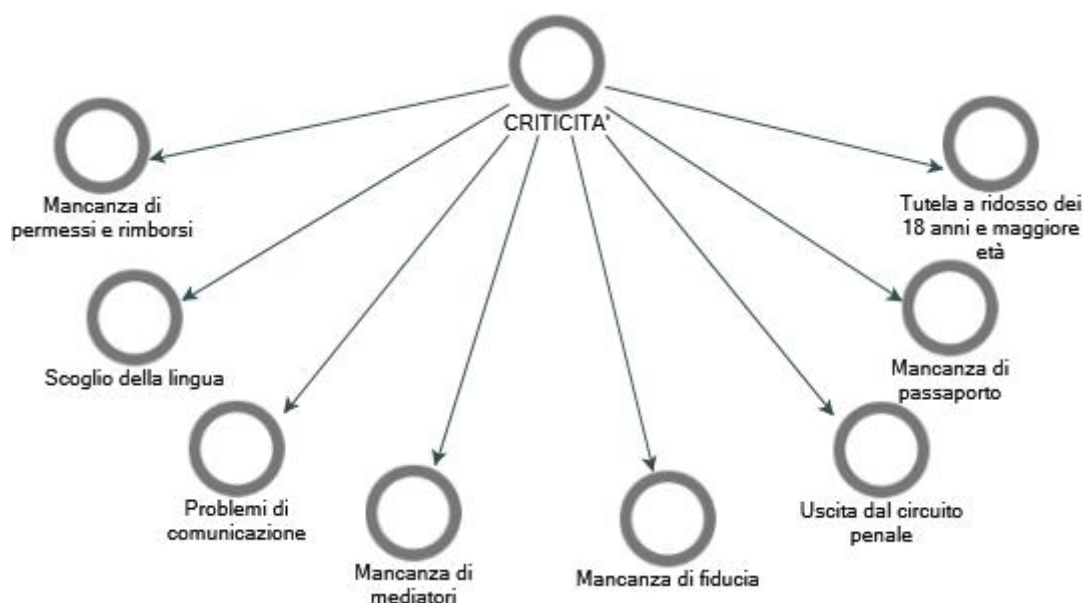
CRITICITA'

Mancanza di permessi e rimborsi

Scoglio della lingua

Problemi di comunicazione

Mancanza di mediatori

Mancanza di fiducia

Uscita dal circuito penale

Mancanza di passaporto

Tutela a ridosso dei 18 anni e maggiore età